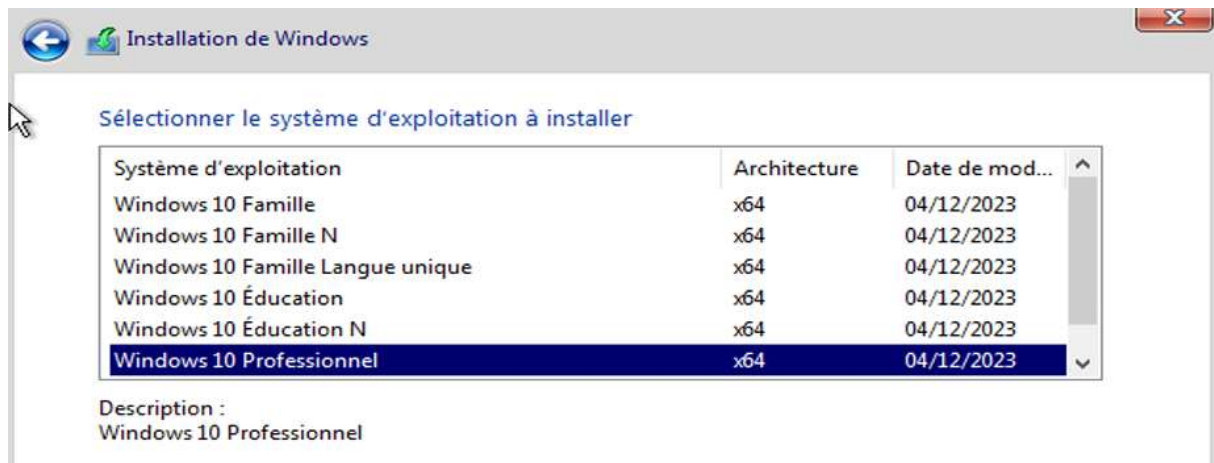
Installation de Windows

Sélectionner le système d'exploitation à installer

| Système d'exploitation | Architecture | Date de mod... |
|---|---|---|
| Windows 10 Famille | x64 | 04/12/2023 |
| Windows 10 Famille N | x64 | 04/12/2023 |
| Windows 10 Famille Langue unique | x64 | 04/12/2023 |
| Windows 10 Éducation | x64 | 04/12/2023 |
| Windows 10 Éducation N | x64 | 04/12/2023 |
| Windows 10 Professionnel | x64 | 04/12/2023 |

Description :
Windows 10 Professionnel